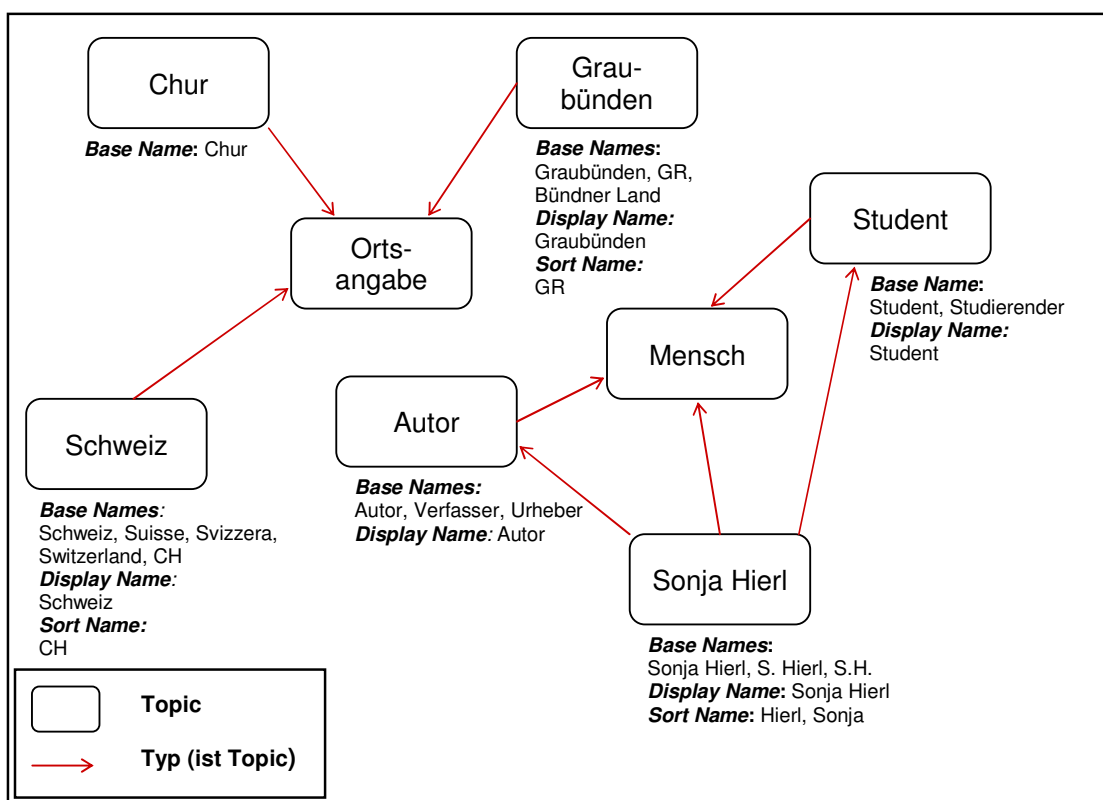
Chur

Base Name: Chur

Graubünden

Base Names:
Graubünden, GR, Bündner Land
Display Name:
Graubünden
Sort Name:
GR

Ortsangabe

Student

Base Name:
Student, Studierender
Display Name:
Student

Mensch

Autor

Base Names:
Autor, Verfasser, Urheber
Display Name: Autor

Schweiz

Base Names:
Schweiz, Suisse, Svizzera, Switzerland, CH
Display Name:
Schweiz
Sort Name:
CH

Sonja Hierl

Base Names:
Sonja Hierl, S. Hierl, S.H.
Display Name: Sonja Hierl
Sort Name: Hierl, Sonja

Topic

Typ (ist Topic)